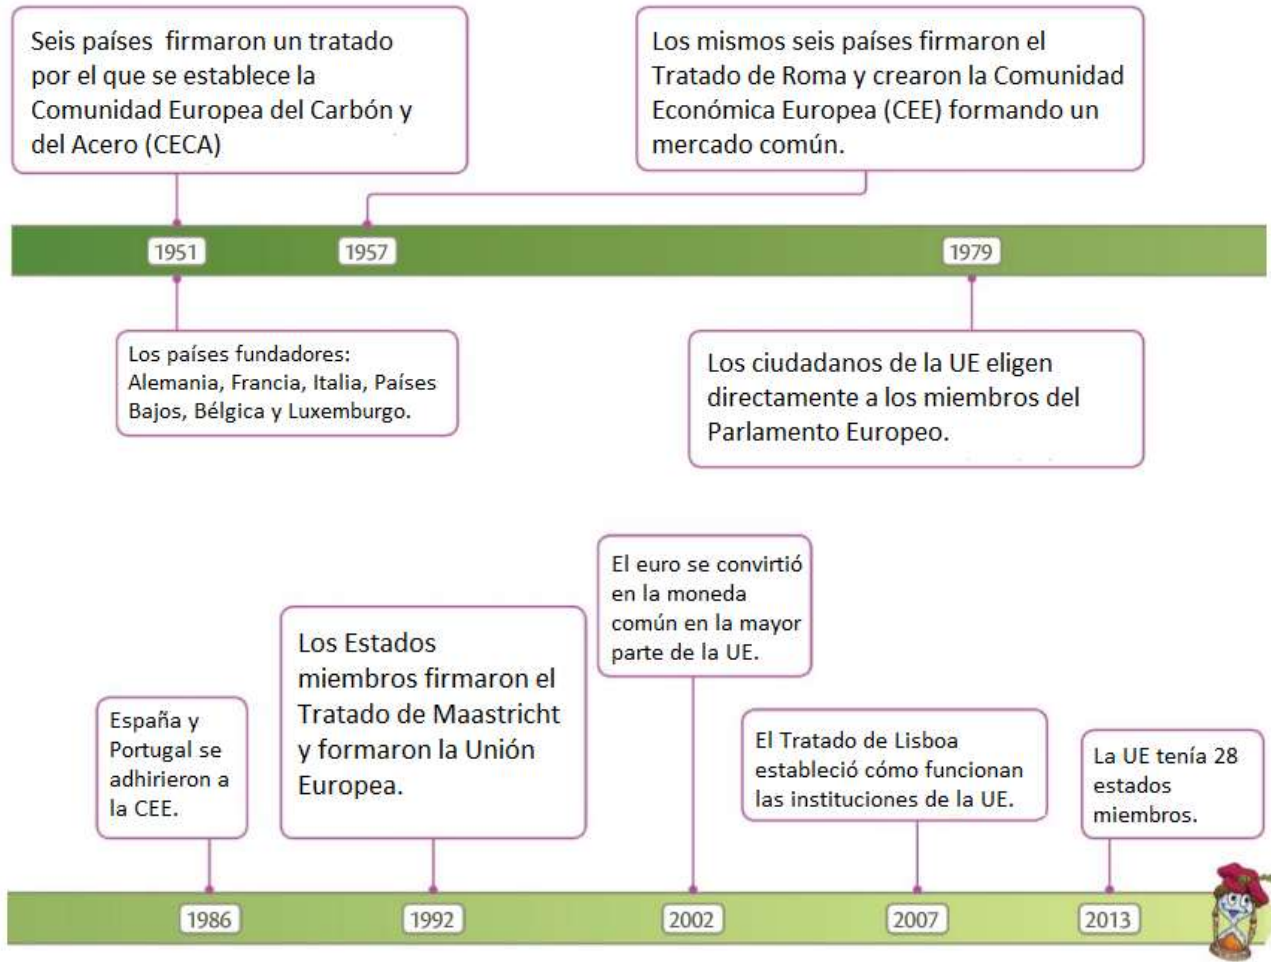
Seis países firmaron un tratado por el que se establece la Comunidad Europea del Carbón y del Acero (CECA)

Los mismos seis países firmaron el Tratado de Roma y crearon la Comunidad Económica Europea (CEE) formando un mercado común.

1951

1957

1979

Los países fundadores: Alemania, Francia, Italia, Países Bajos, Bélgica y Luxemburgo.

Los ciudadanos de la UE eligen directamente a los miembros del Parlamento Europeo.

El euro se convirtió en la moneda común en la mayor parte de la UE.

Los Estados miembros firmaron el Tratado de Maastricht y formaron la Unión Europea.

España y Portugal se adhirieron a la CEE.

El Tratado de Lisboa estableció cómo funcionan las instituciones de la UE.

La UE tenía 28 estados miembros.

1986

1992

2002

2007

2013